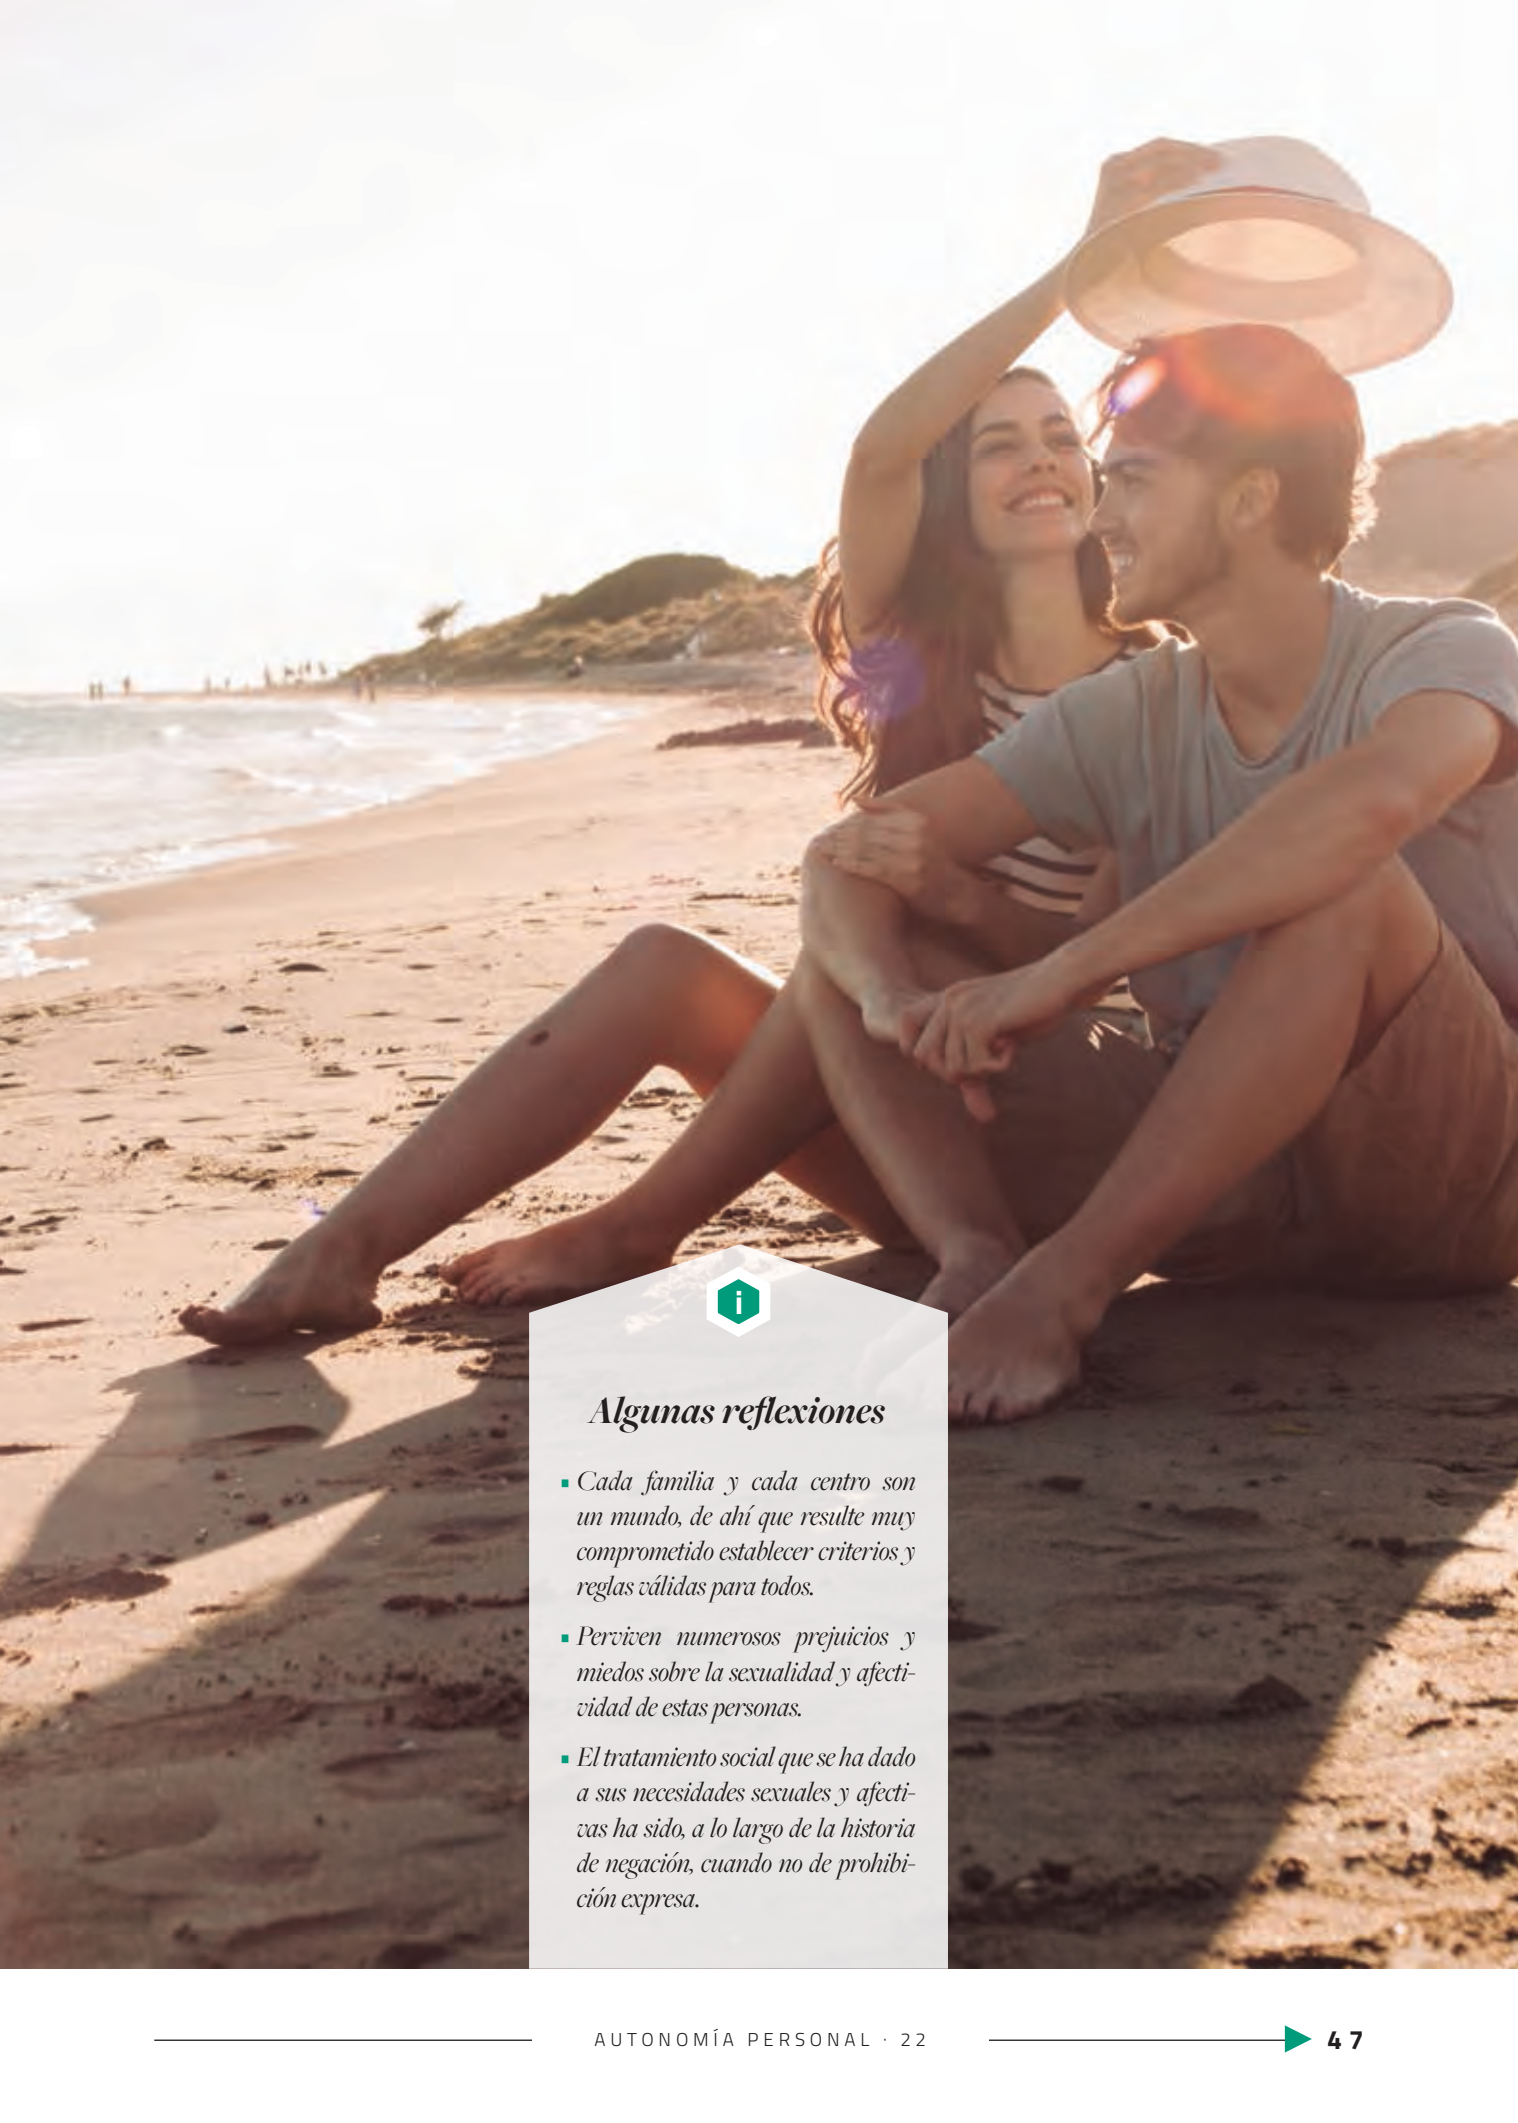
i

Algunas reflexiones

- Cada familia y cada centro son un mundo, de ahí que resulte muy comprometido establecer criterios y reglas válidas para todos.
- Perviven numerosos prejuicios y miedos sobre la sexualidad y afectividad de estas personas.
- El tratamiento social que se ha dado a sus necesidades sexuales y afectivas ha sido, a lo largo de la historia de negación, cuando no de prohibición expresa.

AUTONOMÍA PERSONAL · 22

47